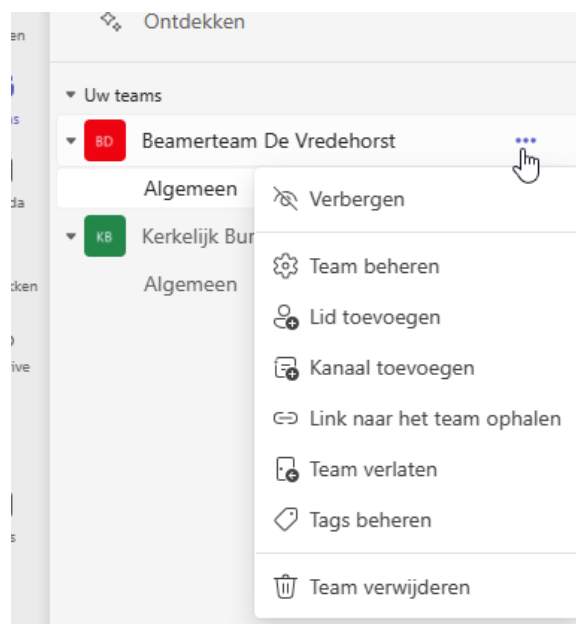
en
ns
da
cken
ive
s

Ontdekken

Uw teams

BD Beamerteam De Vredehorst

Algemeen

KB Kerkelijk Bur

Algemeen

Verbergen

Team beheren

Lid toevoegen

Kanaal toevoegen

Link naar het team ophalen

Team verlaten

Tags beheren

Team verwijderen